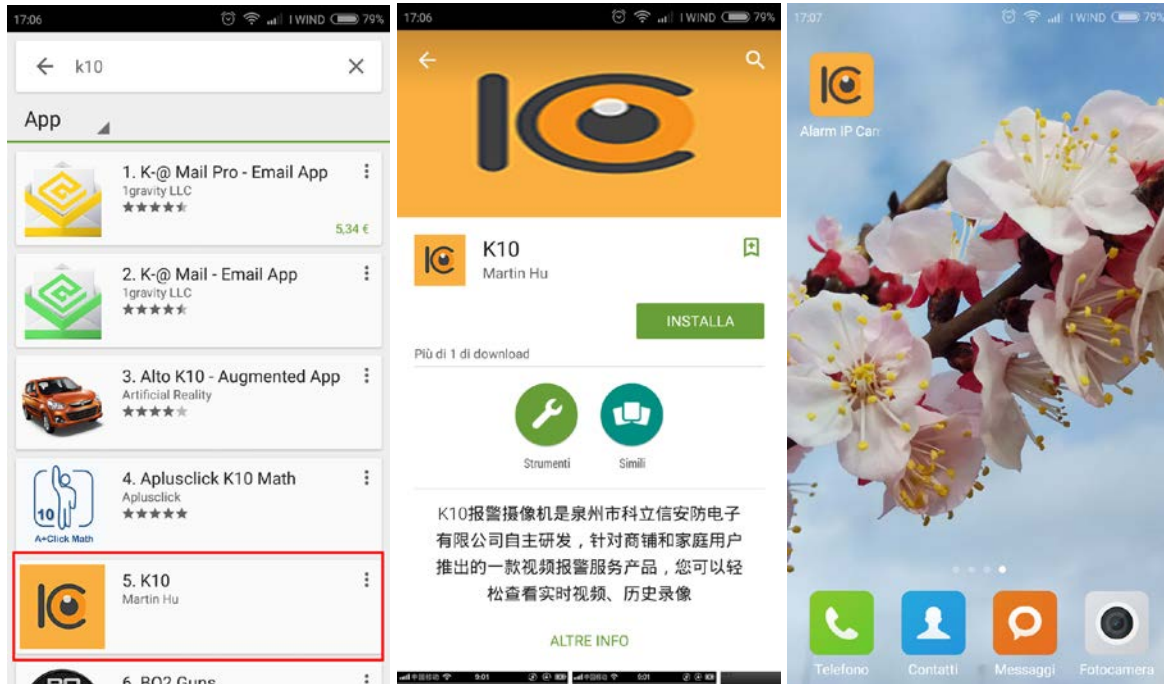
17:06 I WIND 79%

k10

App

1. K-@ Mail Pro - Email App
1gravity LLC
5,34 €

2. K-@ Mail - Email App
1gravity LLC

3. Alto K10 - Augmented App
Artificial Reality

4. Aplusclick K10 Math
Aplusclick
10
A+Click Math

5. K10
Martin Hu

6. BO2 Guns

17:06 I WIND 79%

K10
Martin Hu

INSTALLA

Più di 1 di download

Strumenti

Simili

K10报警摄像机是泉州市科立信安防电子有限公司自主研发，针对商铺和家庭用户推出的一款视频报警服务产品，您可以轻松查看实时视频、历史录像

ALTRE INFO

17:07 I WIND 79%

Alarm IP Car

Telefono

Contatti

Messaggi

Fotocamera